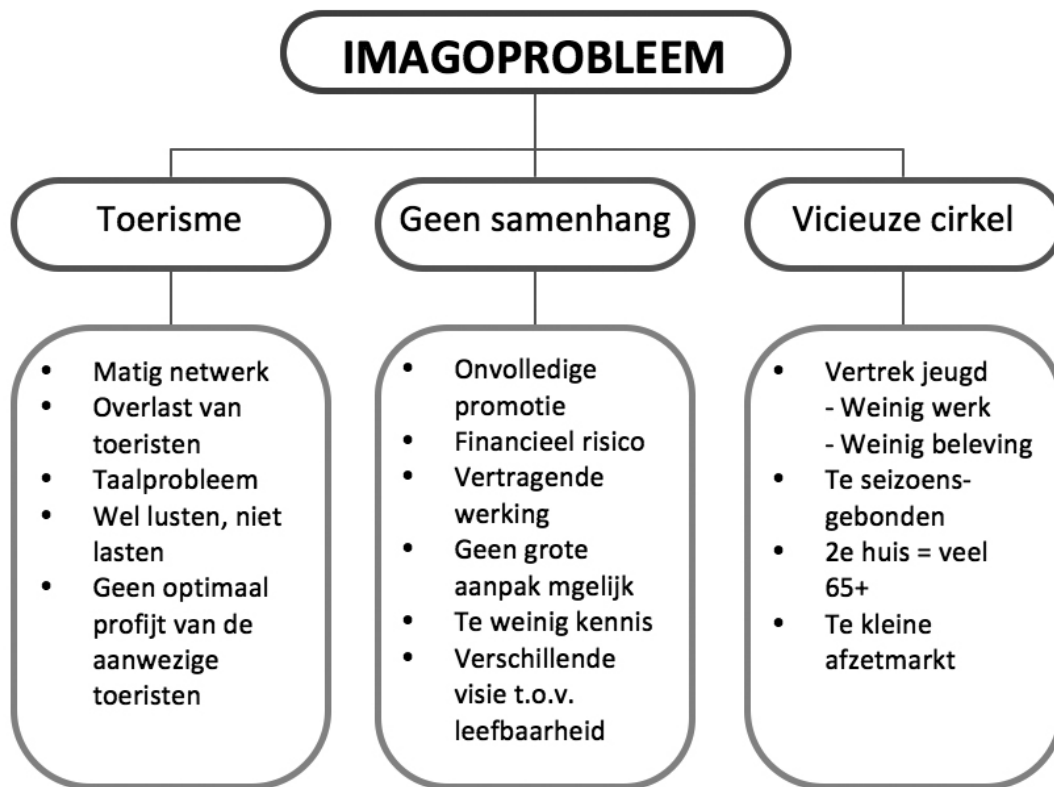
IMAGOPROBLEEM

Toerisme

Geen samenhang

Vicieuze cirkel

- Matig netwerk
- Overlast van toeristen
- Taalprobleem
- Wel lusten, niet lasten
- Geen optimaal profijt van de aanwezige toeristen

- Onvolledige promotie
- Financieel risico
- Vertragende werking
- Geen grote aanpak mgelijk
- Te weinig kennis
- Verschillende visie t.o.v. leefbaarheid

- Vertrek jeugd
  - Weinig werk
  - Weinig beleving
- Te seizoensgebonden
- 2e huis = veel 65+
- Te kleine afzetmarkt